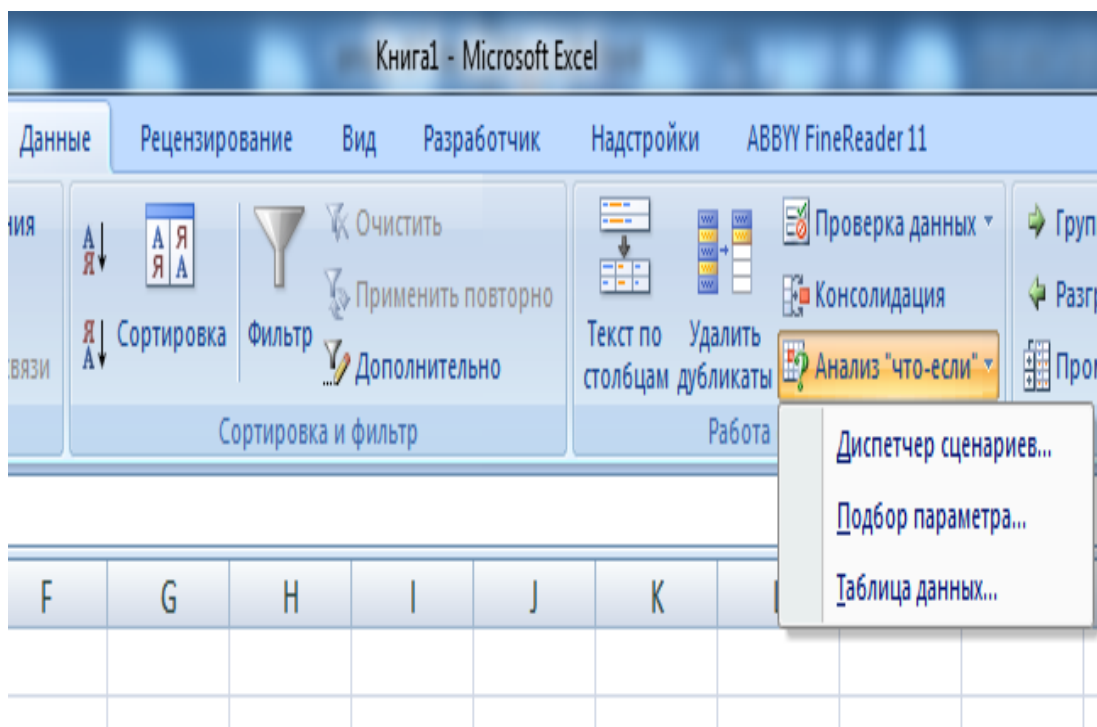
Книга1 - Microsoft Excel

Данные Рецензирование Вид Разработчик Надстройки ABBYY FineReader 11

ния
связи

А Я
Я А

Сортировка Фильтр Очистить Применить повторно Дополнительно

Сортировка и фильтр

Текст по столбцам Удалить дубликаты Проверка данных Консолидация Анализ "что-если"

Работа

Груп
Разгр
Про

Диспетчер сценариев...
Подбор параметра...
Таблица данных...

F G H I J K